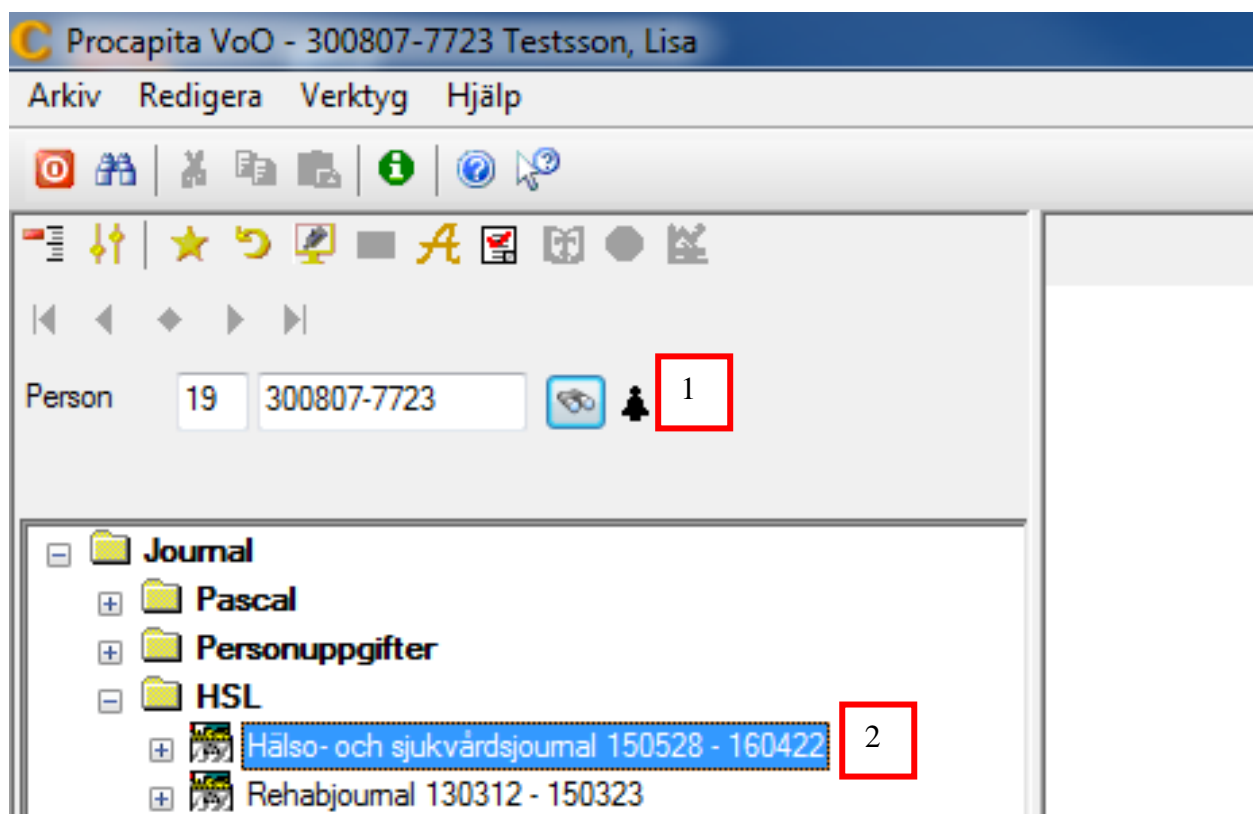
Procapita VoO - 300807-7723 Testsson, Lisa

Arkiv Redigera Verktyg Hjälp

Person 19 300807-7723

1

Journal
Pascal
Personuppgifter
HSL
Hälso- och sjukvårdsjournal 150528 - 160422
Rehabjournal 130312 - 150323

2